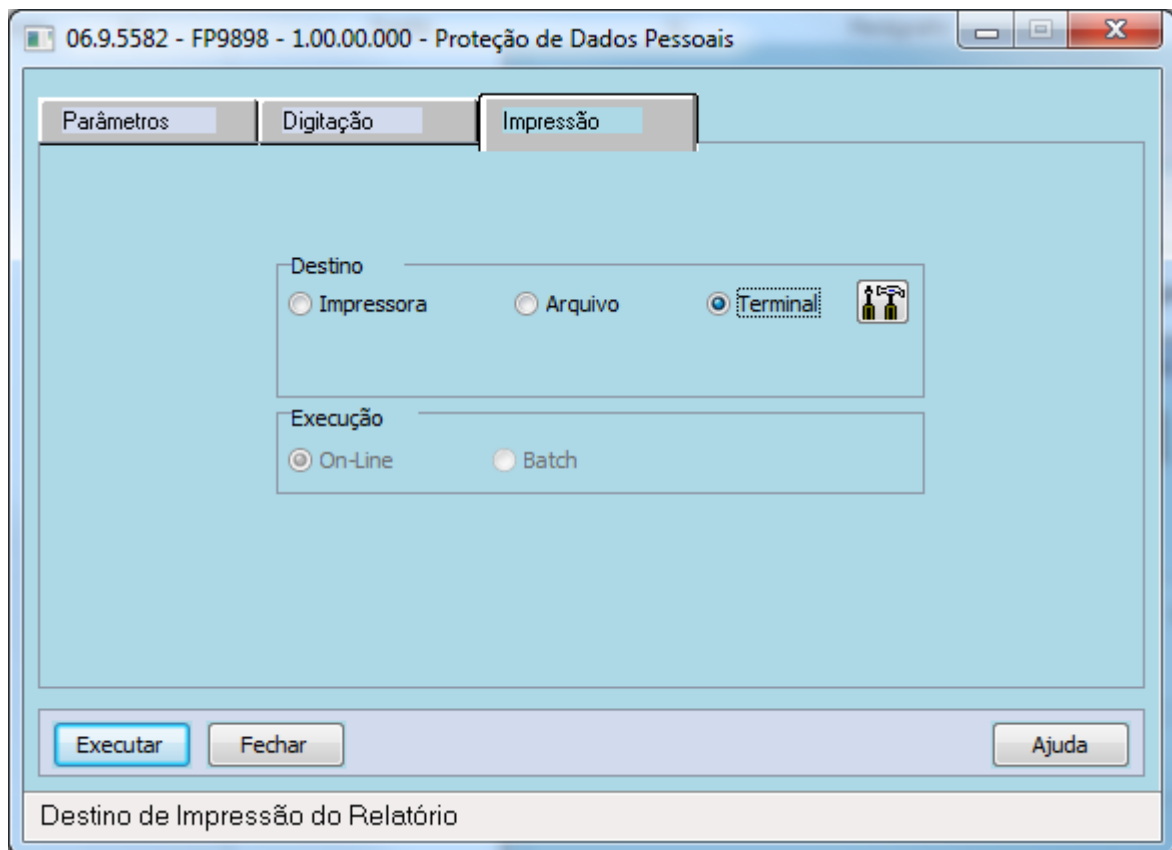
06.9.5582 - FP9898 - 1.00.00.000 - Proteção de Dados Pessoais

Parâmetros
Digitação
Impressão

Destino
Impressora
Arquivo
Terminal

Execução
On-Line
Batch

Executar
Fechar
Ajuda

Destino de Impressão do Relatório